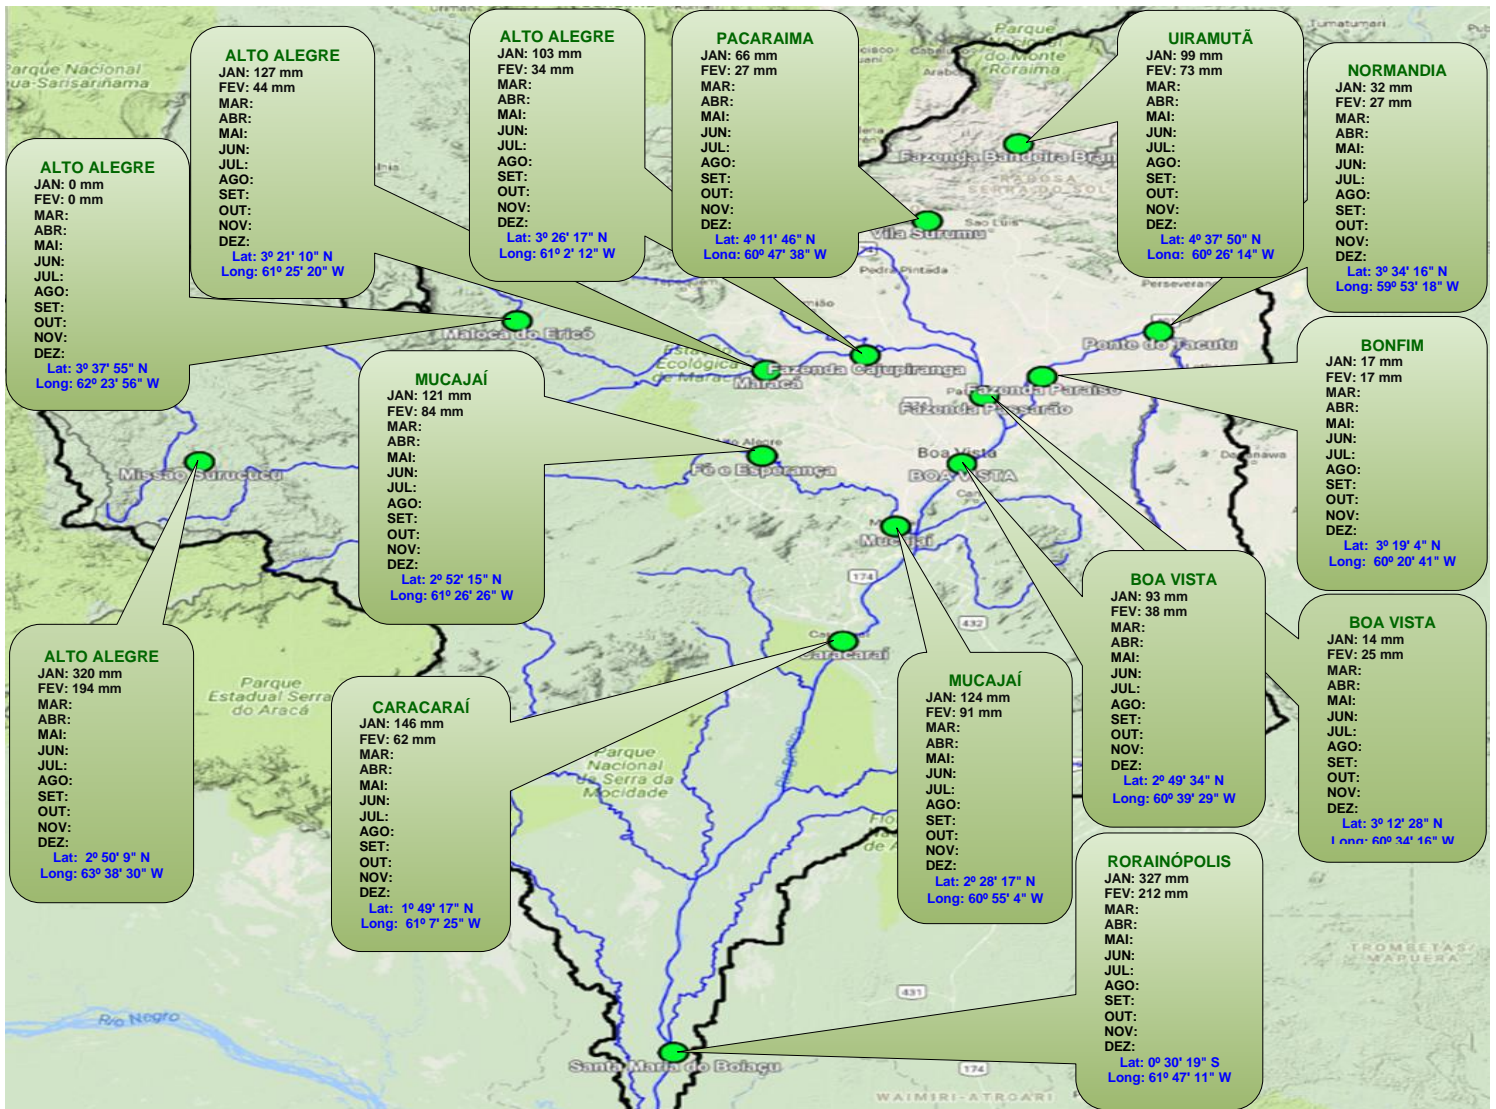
ALTO ALEGRE
JAN: 0 mm
FEV: 0 mm
MAR:
ABR:
MAI:
JUN:
JUL:
AGO:
SET:
OUT:
NOV:
DEZ:
Lat: 3º 37' 55" N
Long: 62º 23' 56" W

ALTO ALEGRE
JAN: 127 mm
FEV: 44 mm
MAR:
ABR:
MAI:
JUN:
JUL:
AGO:
SET:
OUT:
NOV:
DEZ:
Lat: 3º 21' 10" N
Long: 61º 25' 20" W

ALTO ALEGRE
JAN: 103 mm
FEV: 34 mm
MAR:
ABR:
MAI:
JUN:
JUL:
AGO:
SET:
OUT:
NOV:
DEZ:
Lat: 3º 26' 17" N
Long: 61º 2' 12" W

PACARAIMA
JAN: 66 mm
FEV: 27 mm
MAR:
ABR:
MAI:
JUN:
JUL:
AGO:
SET:
OUT:
NOV:
DEZ:
Lat: 4º 11' 46" N
Long: 60º 47' 38" W

UIRAMUTÃ
JAN: 99 mm
FEV: 73 mm
MAR:
ABR:
MAI:
JUN:
JUL:
AGO:
SET:
OUT:
NOV:
DEZ:
Lat: 4º 37' 50" N
Long: 60º 26' 14" W

NORMANDIA
JAN: 32 mm
FEV: 27 mm
MAR:
ABR:
MAI:
JUN:
JUL:
AGO:
SET:
OUT:
NOV:
DEZ:
Lat: 3º 34' 16" N
Long: 59º 53' 18" W

BONFIM
JAN: 17 mm
FEV: 17 mm
MAR:
ABR:
MAI:
JUN:
JUL:
AGO:
SET:
OUT:
NOV:
DEZ:
Lat: 3º 19' 4" N
Long: 60º 20' 41" W

MUCAJAÍ
JAN: 121 mm
FEV: 84 mm
MAR:
ABR:
MAI:
JUN:
JUL:
AGO:
SET:
OUT:
NOV:
DEZ:
Lat: 2º 52' 15" N
Long: 61º 26' 26" W

ALTO ALEGRE
JAN: 320 mm
FEV: 194 mm
MAR:
ABR:
MAI:
JUN:
JUL:
AGO:
SET:
OUT:
NOV:
DEZ:
Lat: 2º 50' 9" N
Long: 63º 38' 30" W

CARACARAÍ
JAN: 146 mm
FEV: 62 mm
MAR:
ABR:
MAI:
JUN:
JUL:
AGO:
SET:
OUT:
NOV:
DEZ:
Lat: 1º 49' 17" N
Long: 61º 7' 25" W

MUCAJAÍ
JAN: 124 mm
FEV: 91 mm
MAR:
ABR:
MAI:
JUN:
JUL:
AGO:
SET:
OUT:
NOV:
DEZ:
Lat: 2º 28' 17" N
Long: 60º 55' 4" W

BOA VISTA
JAN: 93 mm
FEV: 38 mm
MAR:
ABR:
MAI:
JUN:
JUL:
AGO:
SET:
OUT:
NOV:
DEZ:
Lat: 2º 49' 34" N
Long: 60º 39' 29" W

BOA VISTA
JAN: 14 mm
FEV: 25 mm
MAR:
ABR:
MAI:
JUN:
JUL:
AGO:
SET:
OUT:
NOV:
DEZ:
Lat: 3º 12' 28" N
Long: 60º 34' 16" W

RORAINÓPOLIS
JAN: 327 mm
FEV: 212 mm
MAR:
ABR:
MAI:
JUN:
JUL:
AGO:
SET:
OUT:
NOV:
DEZ:
Lat: 0º 30' 19" S
Long: 61º 47' 11" W

Parque Nacional Serra do Sarisariñama
Parque do Monte Roraima
Fazenda Bandeira Bran
Vila Surumu
Pedra Pintada
Maloca do Ericó
Estação Ecológica de Maracá
Fazenda Maracá
Fazenda Cajupiranga
Ponte do Tacutu
Fazenda Paraíso
Fazenda Passarão
Missão Surucucu
Fé e Esperança
Boa Vista
BOA VISTA
Mucajaí
Caracaraí
Parque Estadual Serra do Aracá
Parque Nacional da Serra da Mocidade
Rio Negro
Santa Maria do Boiaçu
174
432
431
TROMBETAS MAPUERA
WAIMIRI-ATROARI
Tumatumari